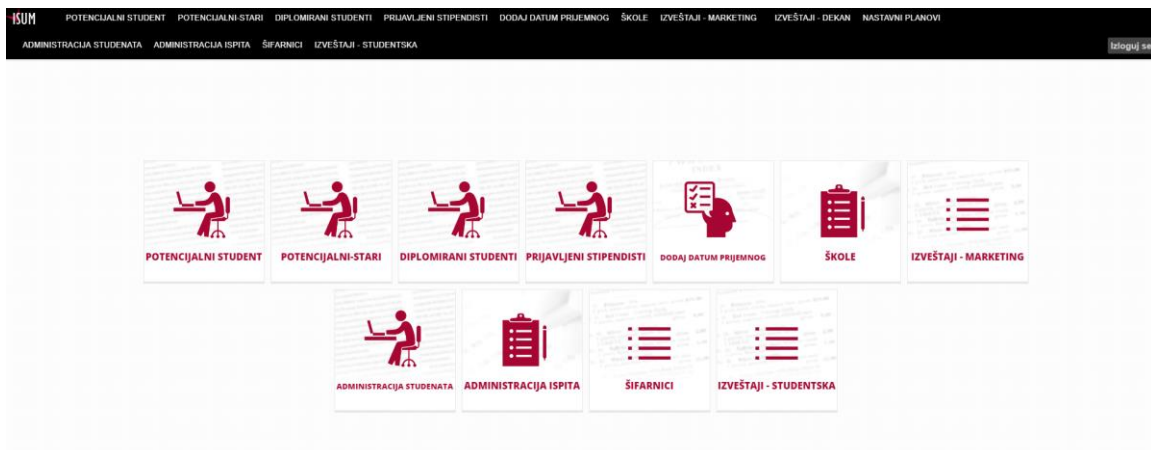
ISUM POTENCIJALNI STUDENT POTENCIJALNI-STARI DIPLOMIRANI STUDENTI PRIJAVLJENI STIPENDISTI DODAJ DATUM PRIJEMNOG ŠKOLE IZVEŠTAJI - MARKETING IZVEŠTAJI - DEKAN NASTAVNI PLANOVI

ADMINISTRACIJA STUDENATA ADMINISTRACIJA ISPITA ŠIFARNICI IZVEŠTAJI - STUDENTSKA

Izloguj se

POTENCIJALNI STUDENT

POTENCIJALNI-STARI

DIPLOMIRANI STUDENTI

PRIJAVLJENI STIPENDISTI

DODAJ DATUM PRIJEMNOG

ŠKOLE

IZVEŠTAJI - MARKETING

ADMINISTRACIJA STUDENATA

ADMINISTRACIJA ISPITA

ŠIFARNICI

IZVEŠTAJI - STUDENTSKA